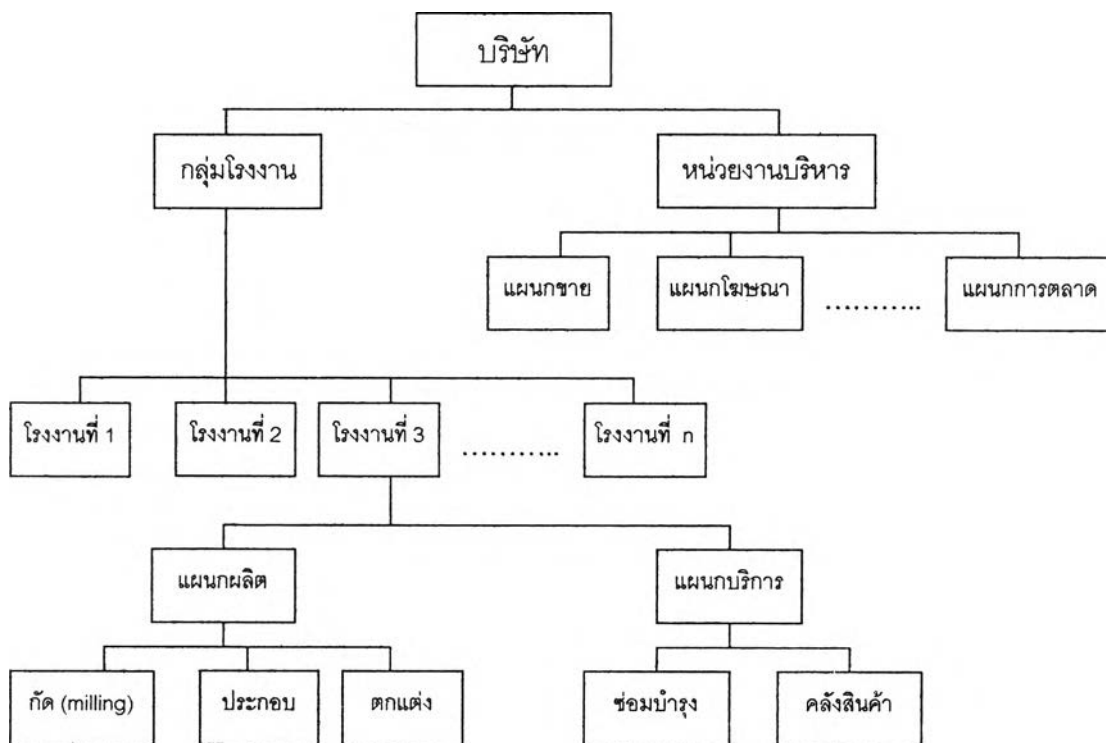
บริษัท

กลุ่มโรงงาน

หน่วยงานบริหาร

แผนกขาย

แผนกโฆษณา

..........

แผนกการตลาด

โรงงานที่ 1

โรงงานที่ 2

โรงงานที่ 3

..........

โรงงานที่ n

แผนกผลิต

แผนกบริการ

กัด (milling)

ประกอบ

ตกแต่ง

ซ่อมบำรุง

คลังสินค้า